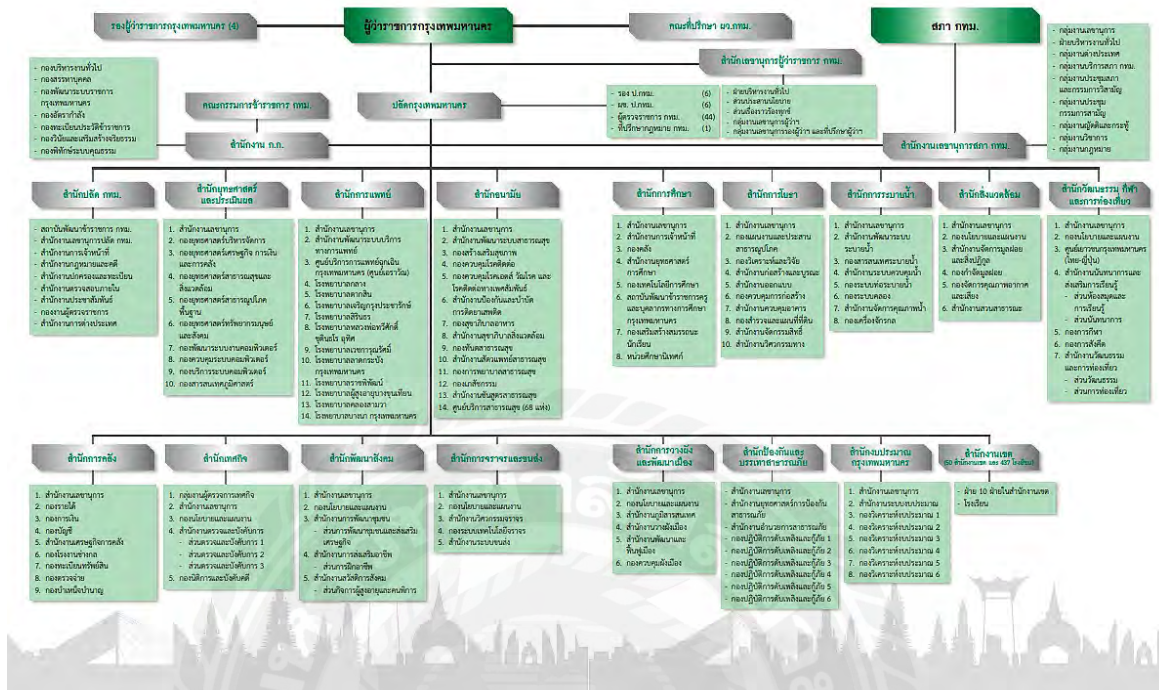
รองผู้ว่าราชการกรุงเทพมหานคร (4)

ผู้ว่าราชการกรุงเทพมหานคร

คณะที่ปรึกษา ผว.กทม.

สภา กทม.

- กองบริหารงานทั่วไป
- กองการเจ้าหน้าที่
- กองพัฒนาระบบราชการกรุงเทพมหานคร
- กองอัตรากำลัง
- กองพัฒนาระบบประวัติข้าราชการ
- กองวินัยและเสริมสร้างจริยธรรม
- กองพิทักษ์ระบบคุณธรรม

คณะกรรมการข้าราชการ กทม.

ปลัดกรุงเทพมหานคร

สำนักงาน ก.ก.

สำนักงานเลขานุการผู้ว่าราชการ กทม.

- รอง ป.กทม. (6)
- ผช. ป.กทม. (6)
- ผู้ตรวจราชการ กทม. (44)
- ที่ปรึกษากฎหมาย กทม. (1)

- ฝ่ายบริหารงานทั่วไป
- ส่วนประสานนโยบาย
- ส่วนเรื่องราวร้องทุกข์
- กลุ่มงานเลขานุการผู้ว่าฯ
- กลุ่มงานเลขานุการรองผู้ว่าฯ และที่ปรึกษาผู้ว่าฯ

สำนักงานเลขานุการสภา กทม.

- กลุ่มงานเลขานุการ
- ฝ่ายบริหารงานทั่วไป
- กลุ่มงานประชาสัมพันธ์
- กลุ่มงานการประชุมสภา กทม.
- กลุ่มงานประชุมสภาและกรรมการวิสามัญ
- กลุ่มงานประชุมกรรมการสามัญ
- กลุ่มงานผู้ทรงคุณวุฒิและกรรมการ
- กลุ่มงานวิชาการ
- กลุ่มงานกฎหมาย

สำนักปลัด กทม.
- สถาบันพัฒนาข้าราชการ กทม.
- สำนักงานเลขานุการปลัด กทม.
- สำนักงานการเจ้าหน้าที่
- สำนักงานกฎหมายและคดี
- สำนักงานปกครองและทะเบียน
- สำนักงานตรวจสอบภายใน
- สำนักงานประชาสัมพันธ์
- กองงานผู้ตรวจราชการ
- สำนักงานการต่างประเทศ

สำนักยุทธศาสตร์และประเมินผล
1. สำนักงานเลขานุการ
2. กองยุทธศาสตร์การบริหารจัดการ
3. กองยุทธศาสตร์เศรษฐกิจ การเงินและการคลัง
4. กองยุทธศาสตร์สาธารณสุขและสิ่งแวดล้อม
5. กองยุทธศาสตร์สาธารณูปโภคพื้นฐาน
6. กองยุทธศาสตร์ทรัพยากรมนุษย์และสังคม
7. กองพัฒนาระบบงานคอมพิวเตอร์
8. กองระบบคอมพิวเตอร์
9. กองบริการระบบคอมพิวเตอร์
10. กองสารสนเทศภูมิศาสตร์

สำนักการแพทย์
1. สำนักงานเลขานุการ
2. สำนักงานพัฒนาระบบบริการทางการแพทย์
3. ศูนย์บริการการแพทย์ฉุกเฉินกรุงเทพมหานคร (ศูนย์เอราวัณ)
4. โรงพยาบาลกลาง
5. โรงพยาบาลตากสิน
6. โรงพยาบาลเจริญกรุงประชารักษ์
7. โรงพยาบาลหลวงพ่อทวีศักดิ์ ชุตินฺธโร อุทิศ
8. โรงพยาบาลเวชการุณย์รัศมิ์
9. โรงพยาบาลลาดกระบังกรุงเทพมหานคร
10. โรงพยาบาลราชพิพัฒน์
11. โรงพยาบาลสิรินธร
12. โรงพยาบาลผู้สูงอายุบางขุนเทียน
13. โรงพยาบาลคลองสามวา
14. โรงพยาบาลบางนา กรุงเทพมหานคร

สำนักอนามัย
1. สำนักงานเลขานุการ
2. สำนักงานพัฒนาระบบสาธารณสุข
3. กองสร้างเสริมสุขภาพ
4. กองควบคุมโรคติดต่อ
5. กองควบคุมโรคเอดส์ วัณโรค และโรคติดต่อทางเพศสัมพันธ์
6. สำนักงานป้องกันและบำบัดการติดยาเสพติด
7. กองสุขาภิบาลอาหาร
8. สำนักงานสุขาภิบาลสิ่งแวดล้อม
9. กองทันตสาธารณสุข
10. สำนักงานสัตวแพทย์สาธารณสุข
11. กองการพยาบาลสาธารณสุข
12. กองเภสัชกรรม
13. สำนักงานชันสูตรสาธารณสุข
14. ศูนย์บริการสาธารณสุข (68 แห่ง)

สำนักการศึกษา
1. สำนักงานเลขานุการ
2. สำนักงานการเจ้าหน้าที่
3. กองคลัง
4. สำนักงานยุทธศาสตร์การศึกษา
5. กองเทคโนโลยีการศึกษา
6. สถาบันพัฒนาข้าราชการครูและบุคลากรทางการศึกษากรุงเทพมหานคร
7. สำนักงานการศึกษา
8. กองส่งเสริมการศึกษา
9. หน่วยศึกษานิเทศก์

สำนักการโยธา
1. สำนักงานเลขานุการ
2. กองแผนงานและประสานสาธารณูปโภค
3. กองวิศวกรรมโครงสร้าง
4. สำนักงานทดสอบและวิจัย
5. สำนักงานก่อสร้างและบูรณะ
6. สำนักงานออกแบบ
7. กองควบคุมการก่อสร้าง
8. สำนักงานควบคุมอาคาร
9. กองสำรวจและแผนที่
10. สำนักงานวิศวกรรมจราจร

สำนักการระบายน้ำ
1. สำนักงานเลขานุการ
2. สำนักงานพัฒนาระบบระบายน้ำ
3. กองสารสนเทศระบายน้ำ
4. สำนักงานระบบควบคุมน้ำ
5. กองระบบท่อระบายน้ำ
6. กองระบบคลอง
7. สำนักงานจัดการคุณภาพน้ำ
8. กองเครื่องจักรกล

สำนักสิ่งแวดล้อม
1. สำนักงานเลขานุการ
2. กองนโยบายและแผนงาน
3. สำนักงานจัดการมูลฝอยและสิ่งปฏิกูล
4. กองกำจัดมูลฝอย
5. กองจัดการคุณภาพอากาศและเสียง
6. สำนักงานสวนสาธารณะ

สำนักวัฒนธรรม กีฬา และการท่องเที่ยว
1. สำนักงานเลขานุการ
2. กองนโยบายและแผนงาน
3. ศูนย์เยาวชนกรุงเทพมหานคร (ไทย-ญี่ปุ่น)
4. สำนักงานบันเทิงการและส่งเสริมการเรียนรู้
- ส่วนห้องสมุดและการเรียนรู้
- ส่วนนันทนาการ
5. กองการกีฬา
6. กองการสังคีต
7. สำนักงานวัฒนธรรมและการท่องเที่ยว
- ส่วนวัฒนธรรม
- ส่วนการท่องเที่ยว

สำนักการคลัง
1. สำนักงานเลขานุการ
2. กองรายได้
3. กองการเงิน
4. กองบัญชี
5. สำนักงานเทศกิจการคลัง
6. กองโรงรับจำนำ
7. กองทะเบียนทรัพย์สิน
8. กองตรวจจ่าย
9. กองบำเหน็จบำนาญ

สำนักเทศกิจ
1. กลุ่มงานผู้ตรวจการเทศกิจ
2. สำนักงานเลขานุการ
3. กองนโยบายและแผนงาน
4. สำนักงานตรวจและบังคับการ
- ส่วนตรวจและบังคับการ 1
- ส่วนตรวจและบังคับการ 2
- ส่วนตรวจและบังคับการ 3
5. กองปฏิบัติการและบังคับคดี

สำนักพัฒนาสังคม
1. สำนักงานเลขานุการ
2. กองนโยบายและแผนงาน
3. สำนักงานการพัฒนาชุมชน
- ส่วนการพัฒนาชุมชนและส่งเสริมเศรษฐกิจ
4. สำนักงานการส่งเสริมอาชีพ
- ส่วนการฝึกอาชีพ
5. สำนักงานสวัสดิการสังคม
- ส่วนกิจการผู้สูงอายุและคนพิการ

สำนักการจราจรและขนส่ง
1. สำนักงานเลขานุการ
2. กองนโยบายและแผนงาน
3. สำนักงานวิศวกรรมจราจร
4. กองระบบเทคโนโลยีจราจร
5. สำนักงานระบบขนส่ง

สำนักการวางผังและพัฒนาเมือง
1. สำนักงานเลขานุการ
2. กองนโยบายและแผนงาน
3. สำนักงานภูมิสารสนเทศ
4. สำนักงานวางผังเมือง
5. สำนักงานพัฒนาเมืองพื้นฟูเมือง
6. กองควบคุมผังเมือง

สำนักป้องกันและบรรเทาสาธารณภัย
- สำนักงานเลขานุการ
- สำนักงานยุทธศาสตร์การป้องกันสาธารณภัย
- สำนักงานอำนวยการสาธารณภัย
- กองปฏิบัติการดับเพลิงและกู้ภัย 1
- กองปฏิบัติการดับเพลิงและกู้ภัย 2
- กองปฏิบัติการดับเพลิงและกู้ภัย 3
- กองปฏิบัติการดับเพลิงและกู้ภัย 4
- กองปฏิบัติการดับเพลิงและกู้ภัย 5
- กองปฏิบัติการดับเพลิงและกู้ภัย 6

สำนักงบประมาณกรุงเทพมหานคร
1. สำนักงานเลขานุการ
2. สำนักงานระบบงบประมาณ
3. กองวิเคราะห์งบประมาณ 1
4. กองวิเคราะห์งบประมาณ 2
5. กองวิเคราะห์งบประมาณ 3
6. กองวิเคราะห์งบประมาณ 4
7. กองวิเคราะห์งบประมาณ 5
8. กองวิเคราะห์งบประมาณ 6

สำนักงานเขต
(50 สำนักงานเขต และ 437 โรงเรียน)
- ฝ่าย 10 ฝ่ายในสำนักงานเขต
- โรงเรียน